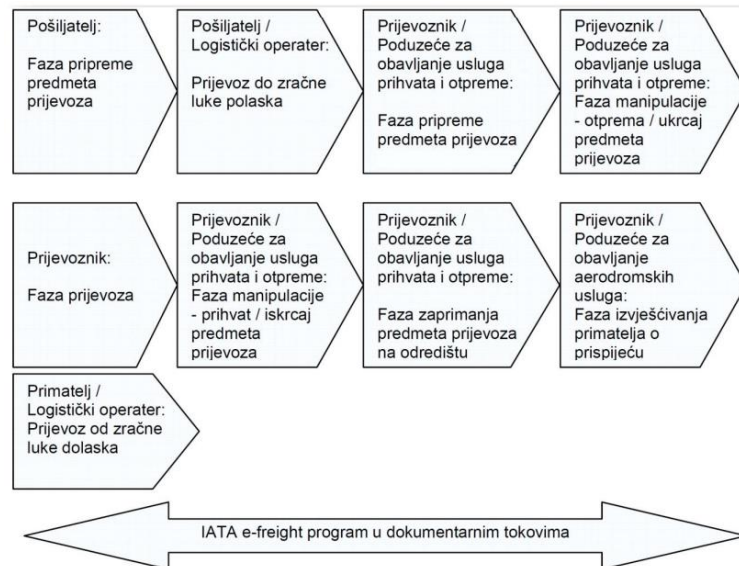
Pošiljatelj:

Faza pripreme predmeta prijevoza

Pošiljatelj / Logistički operater:

Prijevoz do zračne luke polaska

Prijevoznik / Poduzeće za obavljanje usluga prihvata i otpreme:

Faza pripreme predmeta prijevoza

Prijevoznik / Poduzeće za obavljanje usluga prihvata i otpreme: Faza manipulacije - otprema / ukrcaj predmeta prijevoza

Prijevoznik:

Faza prijevoza

Prijevoznik / Poduzeće za obavljanje usluga prihvata i otpreme: Faza manipulacije - prihvat / iskrcaj predmeta prijevoza

Prijevoznik / Poduzeće za obavljanje usluga prihvata i otpreme:

Faza zaprimanja predmeta prijevoza na odredištu

Prijevoznik / Poduzeće za obavljanje aerodromskih usluga: Faza izvješćivanja primatelja o prispijeću

Primatelj / Logistički operater: Prijevoz od zračne luke dolaska

IATA e-freight program u dokumentarnim tokovima